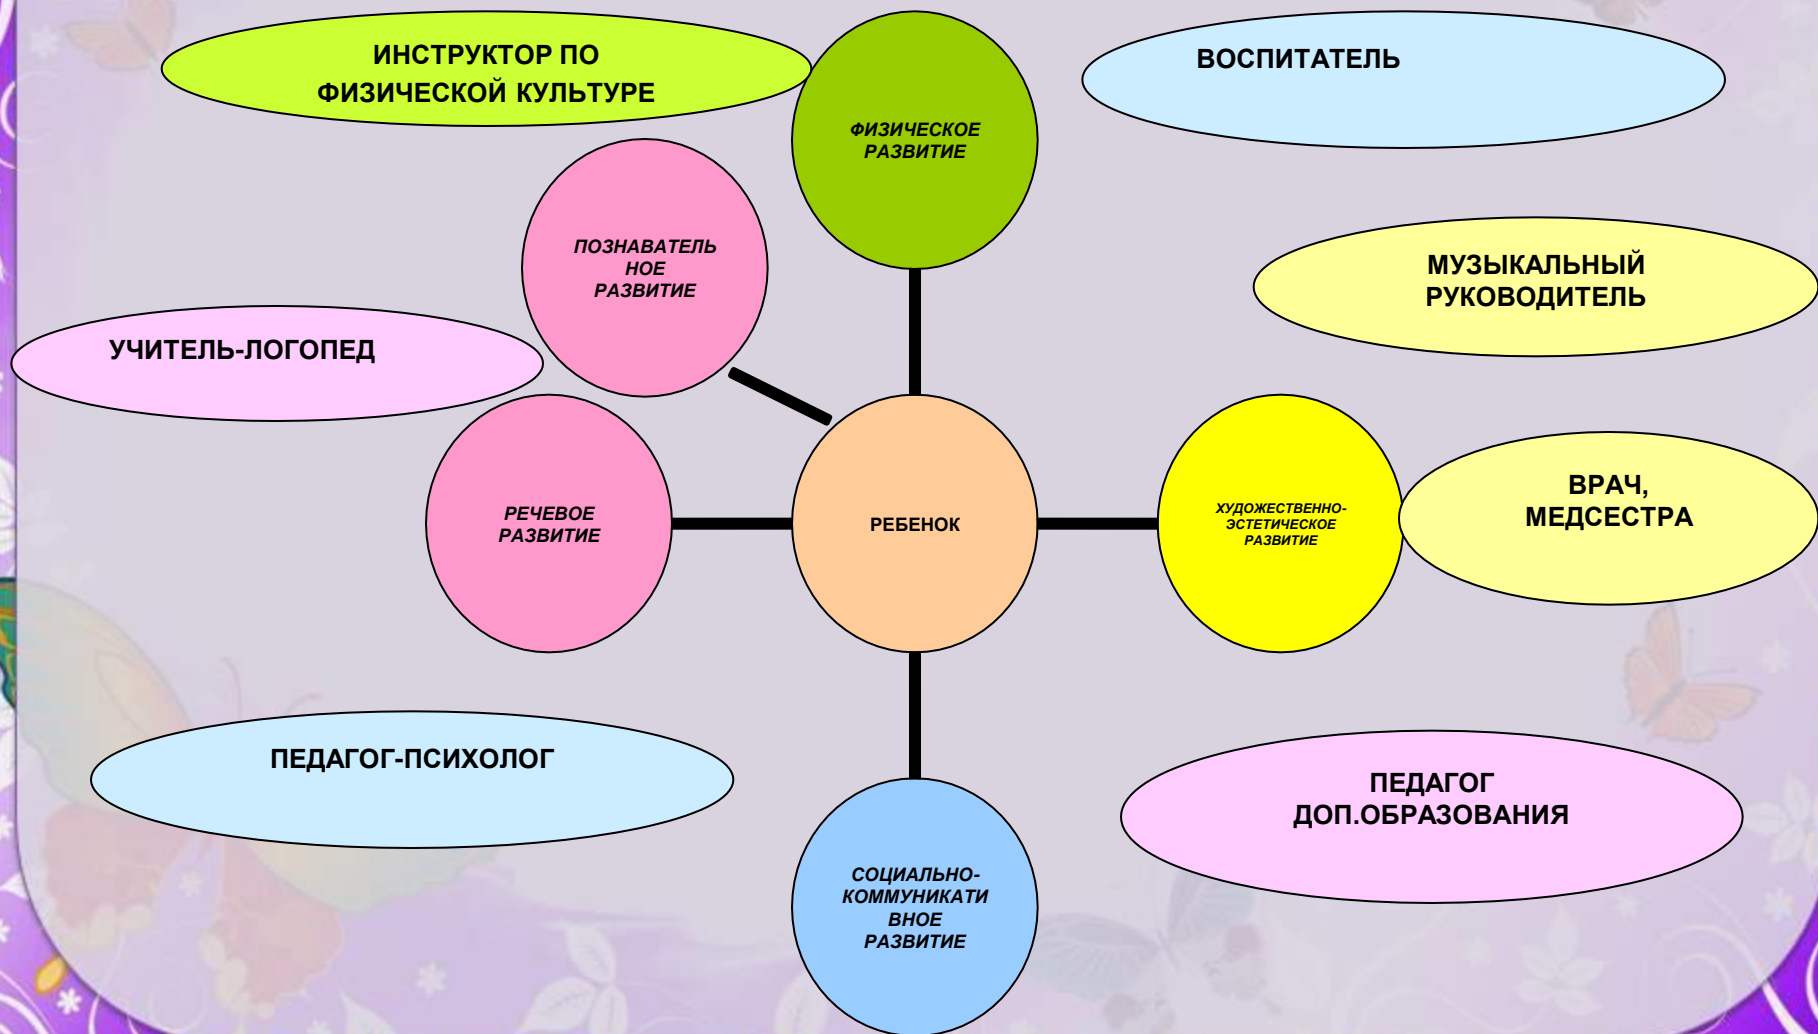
ИНСТРУКТОР ПО ФИЗИЧЕСКОЙ КУЛЬТУРЕ

ФИЗИЧЕСКОЕ РАЗВИТИЕ

ВОСПИТАТЕЛЬ

ПОЗНАВАТЕЛЬНОЕ РАЗВИТИЕ

МУЗЫКАЛЬНЫЙ РУКОВОДИТЕЛЬ

УЧИТЕЛЬ-ЛОГОПЕД

РЕЧЕВОЕ РАЗВИТИЕ

РЕБЕНОК

ХУДОЖЕСТВЕННО-ЭСТЕТИЧЕСКОЕ РАЗВИТИЕ

ВРАЧ, МЕДСЕСТРА

ПЕДАГОГ-ПСИХОЛОГ

ПЕДАГОГ ДОП.ОБРАЗОВАНИЯ

СОЦИАЛЬНО-КОММУНИКАТИВНОЕ РАЗВИТИЕ